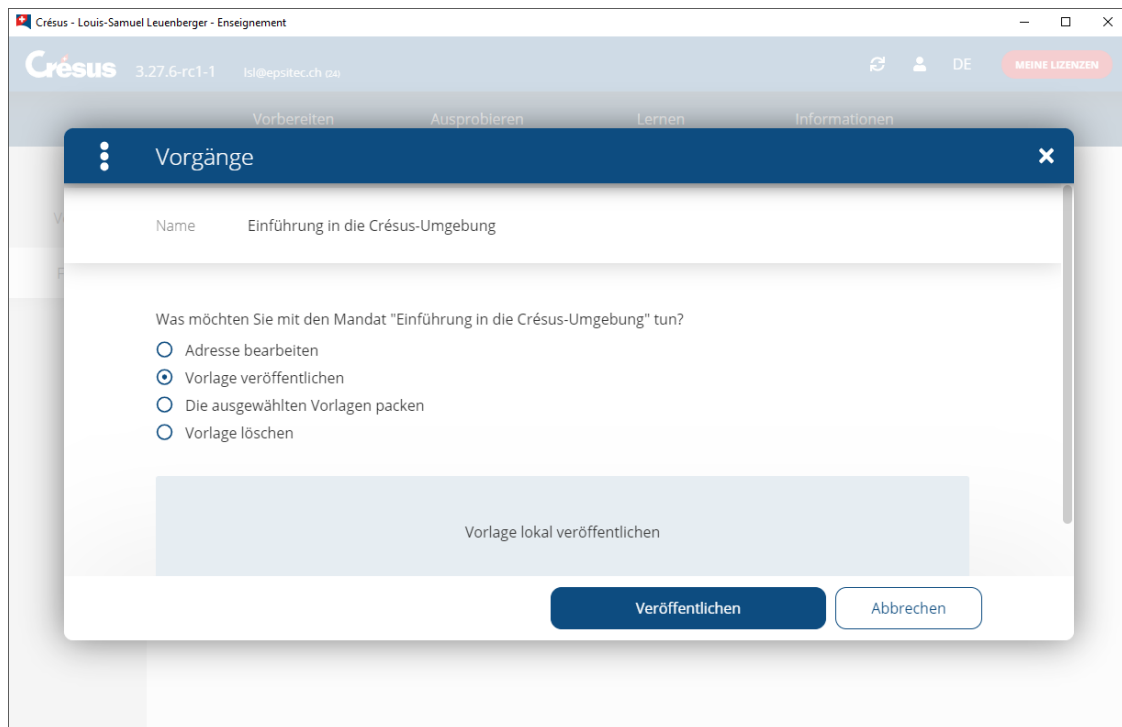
Crésus - Louis-Samuel Leuenberger - Enseignement

Crésus 3.27.6-rc1-1 lsl@epsitec.ch (24)

DE MEINE LIZENZEN

Vorbereiten Ausprobieren Lernen Informationen

Vorgänge

Name Einführung in die Crésus-Umgebung

Was möchten Sie mit den Mandat "Einführung in die Crésus-Umgebung" tun?

Adresse bearbeiten
Vorlage veröffentlichen
Die ausgewählten Vorlagen packen
Vorlage löschen

Vorlage lokal veröffentlichen

Veröffentlichen Abbrechen